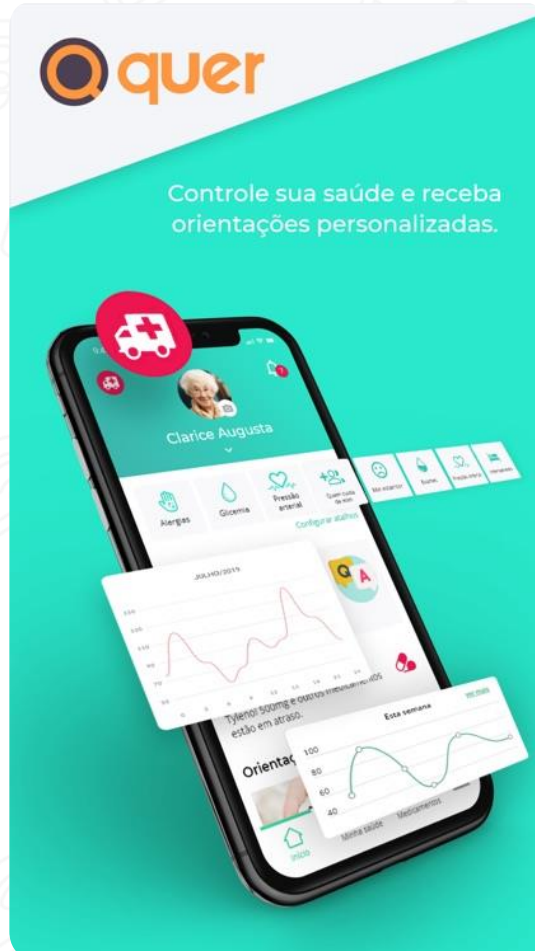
quer

Controle sua saúde e receba orientações personalizadas.

Clarice Augusta

Alergias

Glicemia

Pressão arterial

Quem cuida de mim

Mal-estar

Exames

Pressão arterial

Internações

Configurar atalhos

JULHO/2019

Q A

Tylenol 500mg e outros medicamentos estão em atraso.

Orienta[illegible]

Esta semana

ver mais

100

80

60

40

Início

Minha saúde

Medicamentos